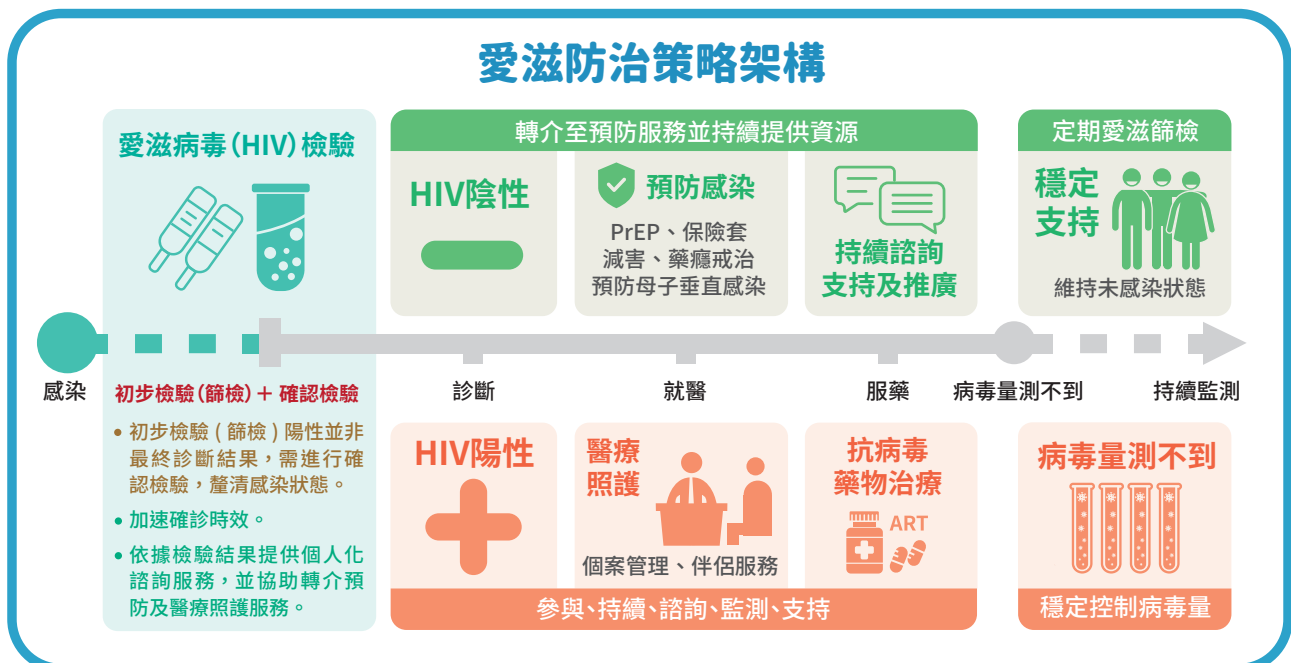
愛滋防治策略架構

愛滋病毒(HIV)檢驗

轉介至預防服務並持續提供資源

HIV陰性

預防感染

PrEP、保險套
減害、藥癮戒治
預防母子垂直感染

持續諮詢
支持及推廣

定期愛滋篩檢

穩定
支持

維持未感染狀態

感染

初步檢驗(篩檢) + 確認檢驗

診斷

就醫

服藥

病毒量測不到

持續監測

• 初步檢驗(篩檢)陽性並非最終診斷結果，需進行確認檢驗，釐清感染狀態。

• 加速確診時效。

• 依據檢驗結果提供個人化諮詢服務，並協助轉介預防及醫療照護服務。

HIV陽性

醫療
照護

個案管理、伴侶服務

抗病毒
藥物治療

ART

病毒量測不到

參與、持續、諮詢、監測、支持

穩定控制病毒量